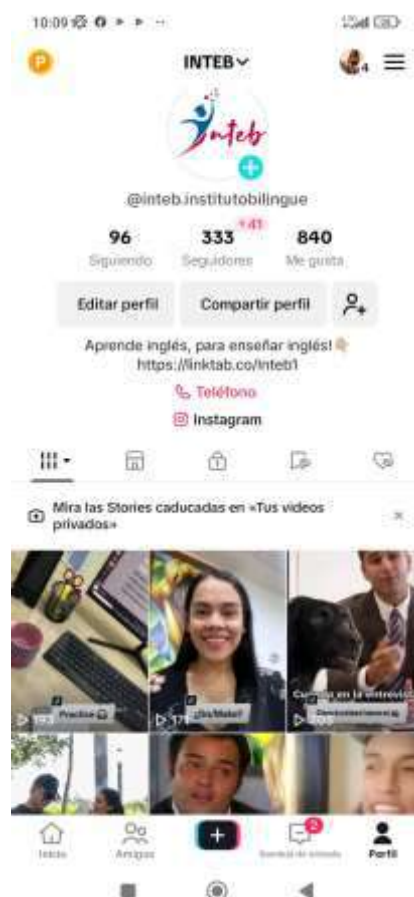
10:09

P

INTEB

4

Inteb

@inteb.institutobilingue

96
Siguiendo

+41
333
Seguidores

840
Me gusta

Editar perfil

Compartir perfil

Aprende inglés, para enseñar inglés!
https://linktab.co/Inteb1

Teléfono

Instagram

Mira las Stories caducadas en «Tus videos privados»

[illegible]

Practica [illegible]

17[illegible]

¿Eres Maker?

Cuando en la entrevis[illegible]

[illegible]

Inicio

Amigos

+

2

Bandeja de entrada

Perfil